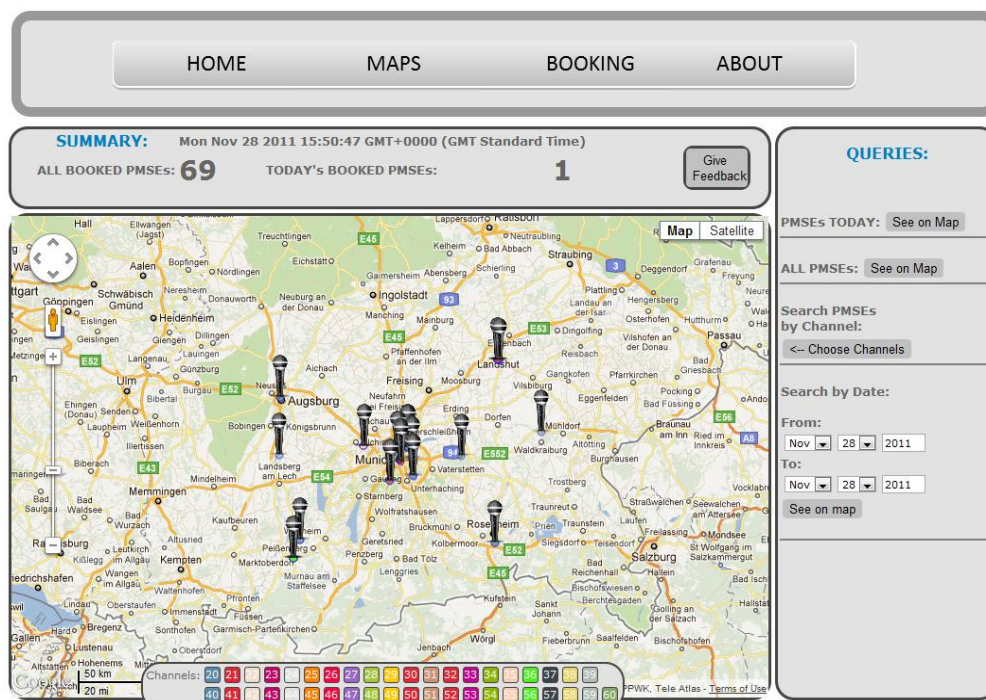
HOME MAPS BOOKING ABOUT

SUMMARY: Mon Nov 28 2011 15:50:47 GMT+0000 (GMT Standard Time)

ALL BOOKED PMSEs: 69 TODAY's BOOKED PMSEs: 1

Give Feedback

QUERIES:

PMSEs TODAY: See on Map

ALL PMSEs: See on Map

Search PMSEs by Channel:
<-- Choose Channels

Search by Date:

From:
Nov 28 2011

To:
Nov 28 2011

See on map

Map Satellite

Treuchtlingen Eichstätt Regensburg Bad Abbach Straubing Aalen Bopfingen Nördlingen Gaimersheim Abensberg Schierling Deggendorf Grafenau Ingolstadt Göppingen Schwäbisch Gmünd Heidenheim Dillingen Neuburg an der Donau Manching Mainburg Plattling Landau an der Isar Hengersberg Osterhofen Vilshofen an der Donau Passau Ulm Günzburg Aichach Augsburg Freising Moosburg Landshut Dingolfing Gangkofen Pfarrkirchen Eggenfelden Pocking Bad Griesbach Neufahrn Erding Dorfen Mühldorf Neu-Ulm Weißenhorn Laupheim Bobingen Königsbrunn Landsberg am Lech Munich Vaterstetten Waldkraiburg Altötting Burghausen Braunau am Inn Ried im Innkreis Biberach Memmingen Mindelheim Kaufbeuren Starnberg Unterhaching Wolfratshausen Bruckmühl Rosenheim Traunreut Traunstein Trostberg Bad Waldsee Kempten Marktoberdorf Peißenberg Penzberg Geretsried Bad Tölz Kolbermoor Prien Siegsdorf Salzburg Ravensburg Leutkirch Wangen im Allgäu Sonthofen Immenstadt Murnau am Staffelsee Garmisch-Partenkirchen Lenggries Kufstein Wörgl Bregenz Lustenau Hohenems Bischofshofen Seekirchen Mondsee St Wolfgang im Salzkammergut Vöcklabruck Straßwalchen Hallein

E45 E52 E53 E54 E552 E56 E43 E60 E45 A8 93 94 3

50 km
20 mi

Channels: 20 21 22 23 24 25 26 27 28 29 30 31 32 33 34 35 36 37 38 39
40 41 42 43 44 45 46 47 48 49 50 51 52 53 54 55 56 57 58 59 60

PPWK, Tele Atlas - Terms of Use

Google